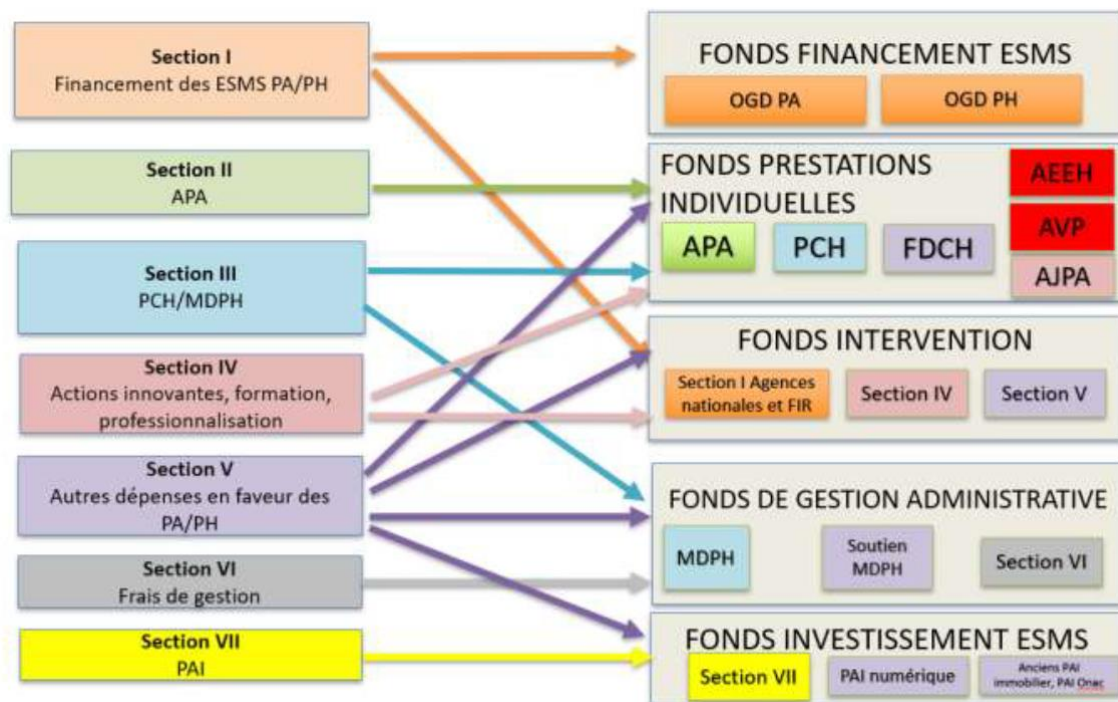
Section I
Financement des ESMS PA/PH

Section II
APA

Section III
PCH/MDPH

Section IV
Actions innovantes, formation, professionnalisation

Section V
Autres dépenses en faveur des PA/PH

Section VI
Frais de gestion

Section VII
PAI

FONDS FINANCEMENT ESMS
OGD PA
OGD PH

FONDS PRESTATIONS INDIVIDUELLES
APA
PCH
FDCH
AEEH
AVP
AJPA

FONDS INTERVENTION
Section I Agences nationales et FIR
Section IV
Section V

FONDS DE GESTION ADMINISTRATIVE
MDPH
Soutien MDPH
Section VI

FONDS INVESTISSEMENT ESMS
Section VII
PAI numérique
Anciens PAI immobilier, PAI Onac